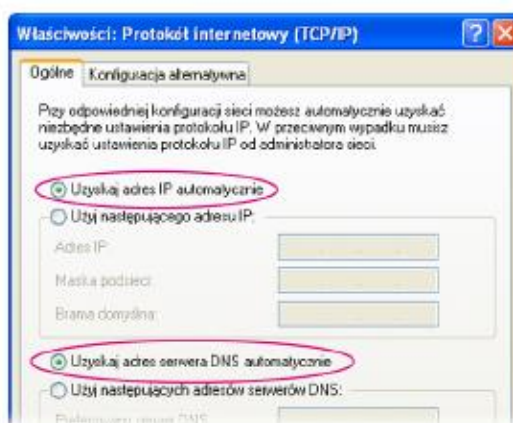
Właściwości: Protokół internetowy (TCP/IP)

Ogólne | Konfiguracja alternatywna

Przy odpowiedniej konfiguracji sieci możesz automatycznie uzyskać niezbędne ustawienia protokołu IP. W przeciwnym wypadku musisz uzyskać ustawienia protokołu IP od administratora sieci.

Uzyskaj adres IP automatycznie

Użyj następującego adresu IP:

Adres IP:

Maska podsieci:

Brama domyślna:

Uzyskaj adres serwera DNS automatycznie

Użyj następujących adresów serwerów DNS:

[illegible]